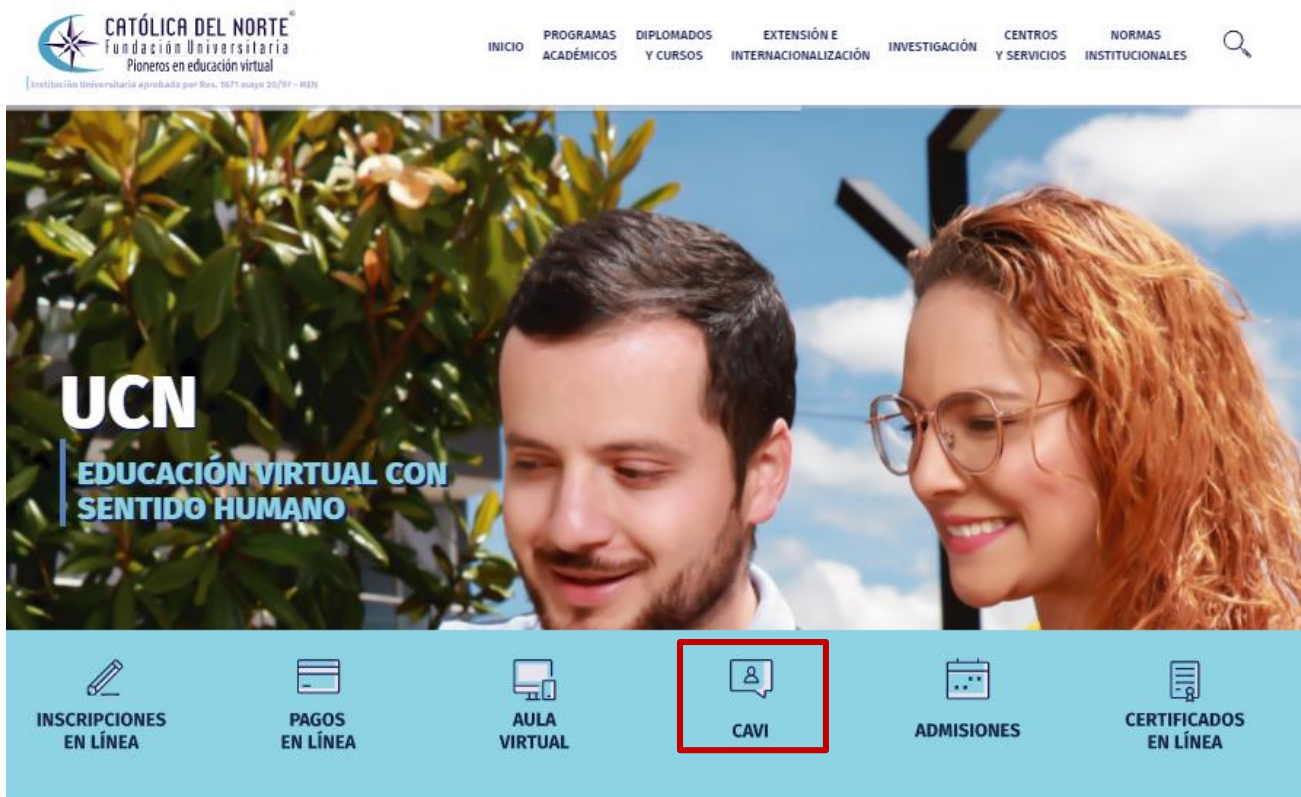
CATÓLICA DEL NORTE®
Fundación Universitaria
Pioneros en educación virtual
Institución Universitaria aprobada por Res. 1671 mayo 20/97 - MEN

INICIO
PROGRAMAS ACADÉMICOS
DIPLOMADOS Y CURSOS
EXTENSIÓN E INTERNACIONALIZACIÓN
INVESTIGACIÓN
CENTROS Y SERVICIOS
NORMAS INSTITUCIONALES

UCN
EDUCACIÓN VIRTUAL CON SENTIDO HUMANO

INSCRIPCIONES EN LÍNEA
PAGOS EN LÍNEA
AULA VIRTUAL
CAVI
ADMISIONES
CERTIFICADOS EN LÍNEA